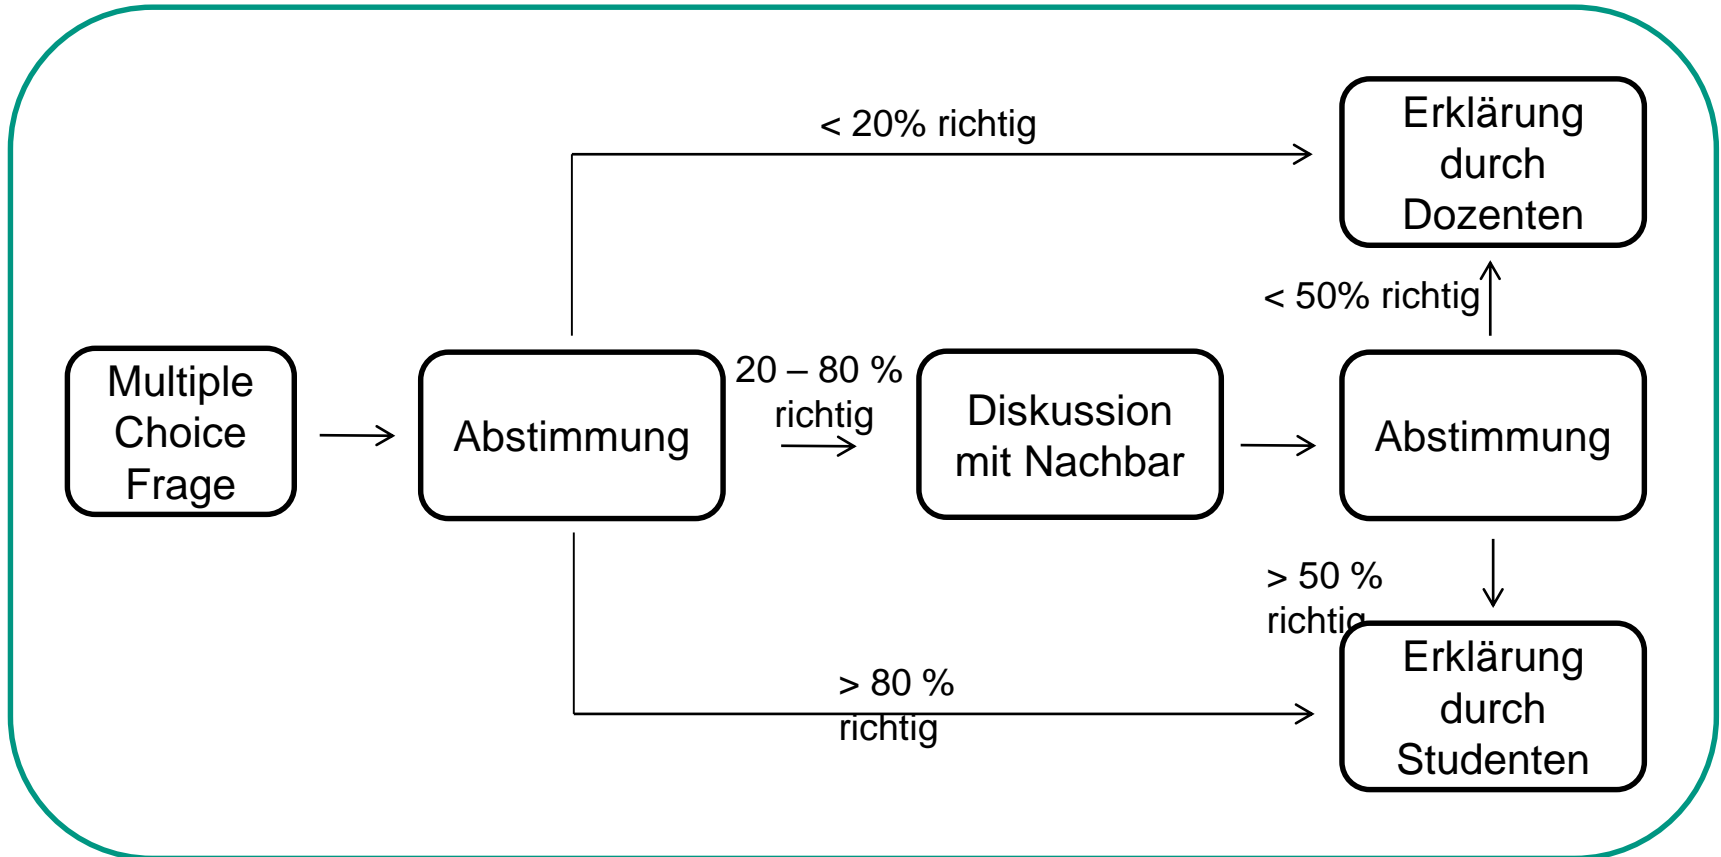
< 20% richtig

Erklärung durch Dozenten

< 50% richtig

Multiple Choice Frage

Abstimmung

20 – 80 % richtig

Diskussion mit Nachbar

Abstimmung

> 50 % richtig

Erklärung durch Studenten

> 80 % richtig